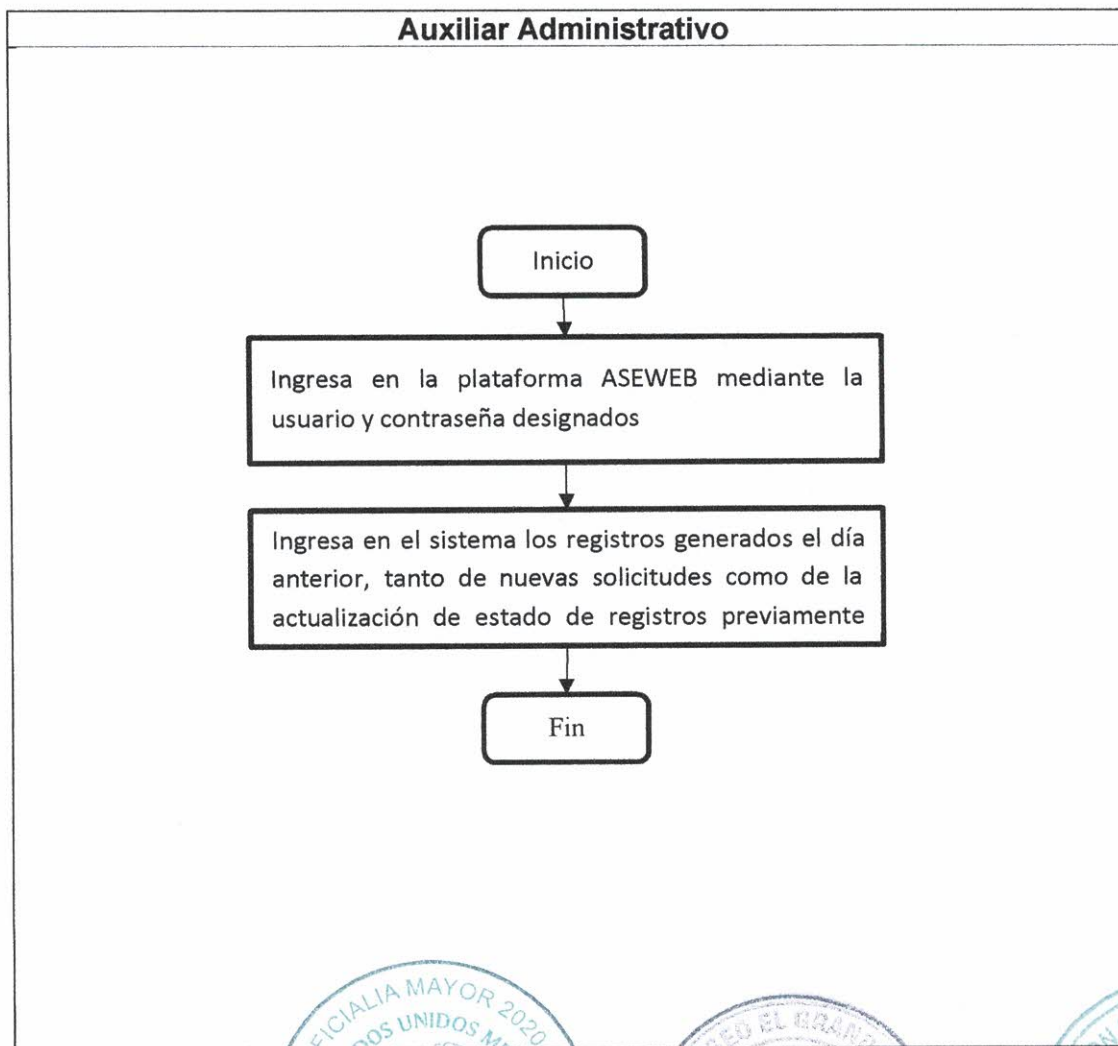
Auxiliar Administrativo

Inicio

Ingresa en la plataforma ASEWEB mediante la usuario y contraseña designados

Ingresa en el sistema los registros generados el día anterior, tanto de nuevas solicitudes como de la actualización de estado de registros previamente

Fin

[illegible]ICIALIA MAYOR 2020 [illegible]DOS UNIDOS M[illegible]

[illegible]EO EL GRAN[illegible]